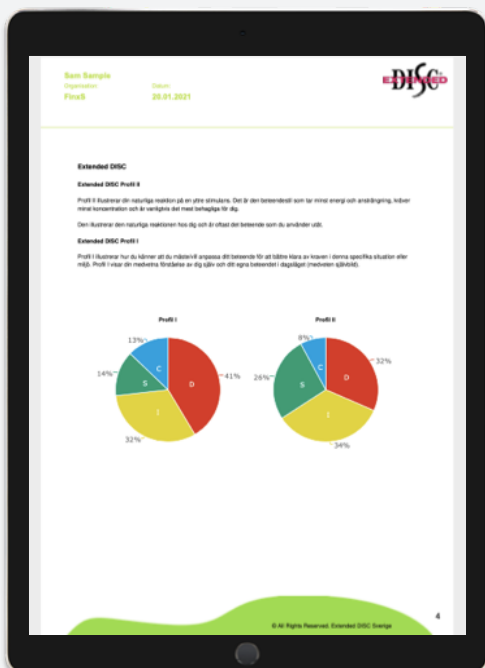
Sam Sample
Organisation: FinsS
Datum: 20.01.2021

DISC EXTENDED

Extended DISC

Extended DISC Profil II

Profil II illustrerar din naturliga reaktion på en yttre stimulans. Det är den beteendestil som tar minst energi och ansträngning, kräver minst koncentration och är vanligtvis det mest behagliga för dig.

Den illustrerar den naturliga reaktionen hos dig och är oftast det beteende som du använder utåt.

Extended DISC Profil I

Profil I illustrerar hur du känner att du måste/vill anpassa ditt beteende för att bättre klara av kraven i denna specifika situation eller miljö. Profil I visar din medvetna förståelse av dig själv och ditt egna beteendet i dagsläget (medveten självbild).

Profil I

13%
C
D
41%
14%
S
I
32%

Profil II

8%
C
32%
D
26%
S
I
34%

4

© All Rights Reserved. Extended DISC Sverige